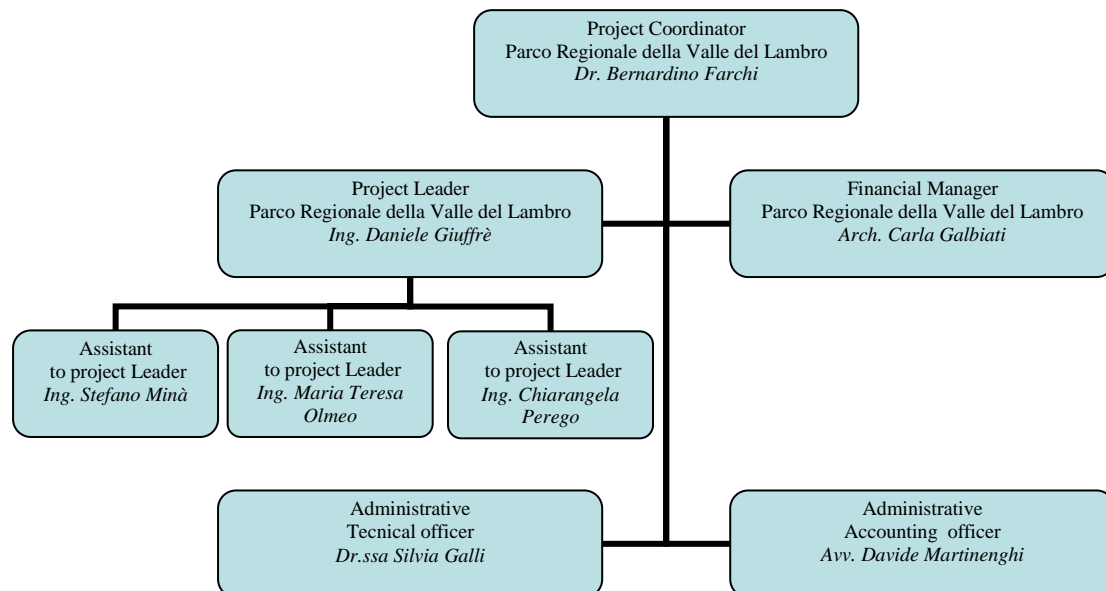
Project Coordinator
Parco Regionale della Valle del Lambro
*Dr. Bernardino Farchi*

Project Leader
Parco Regionale della Valle del Lambro
*Ing. Daniele Giuffrè*

Financial Manager
Parco Regionale della Valle del Lambro
*Arch. Carla Galbiati*

Assistant
to project Leader
*Ing. Stefano Minà*

Assistant
to project Leader
*Ing. Maria Teresa Olmeo*

Assistant
to project Leader
*Ing. Chiarangela Perego*

Administrative
Tecnical officer
*Dr.ssa Silvia Galli*

Administrative
Accounting officer
*Avv. Davide Martinenghi*